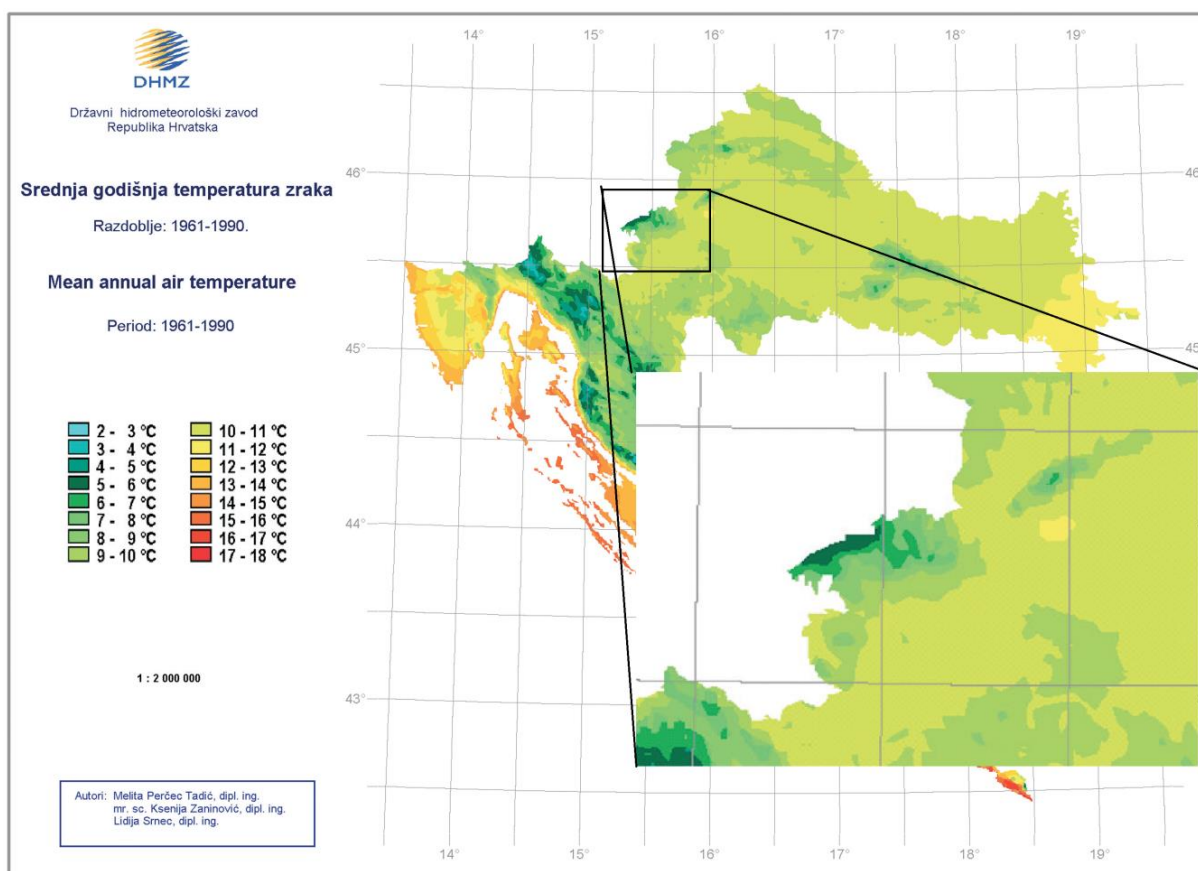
DHMZ

Državni hidrometeorološki zavod
Republika Hrvatska

Srednja godišnja temperatura zraka

Razdoblje: 1961-1990.

Mean annual air temperature

Period: 1961-1990

2 - 3 °C
3 - 4 °C
4 - 5 °C
5 - 6 °C
6 - 7 °C
7 - 8 °C
8 - 9 °C
9 - 10 °C
10 - 11 °C
11 - 12 °C
12 - 13 °C
13 - 14 °C
14 - 15 °C
15 - 16 °C
16 - 17 °C
17 - 18 °C

1 : 2 000 000

Autori: Melita Perčec Tadić, dipl. ing.
mr. sc. Ksenija Zaninović, dipl. ing.
Lidija Srnec, dipl. ing.

14° 15° 16° 17° 18° 19°

46° 46
45° 45
44°
43°

14° 15° 16° 17° 18° 19°